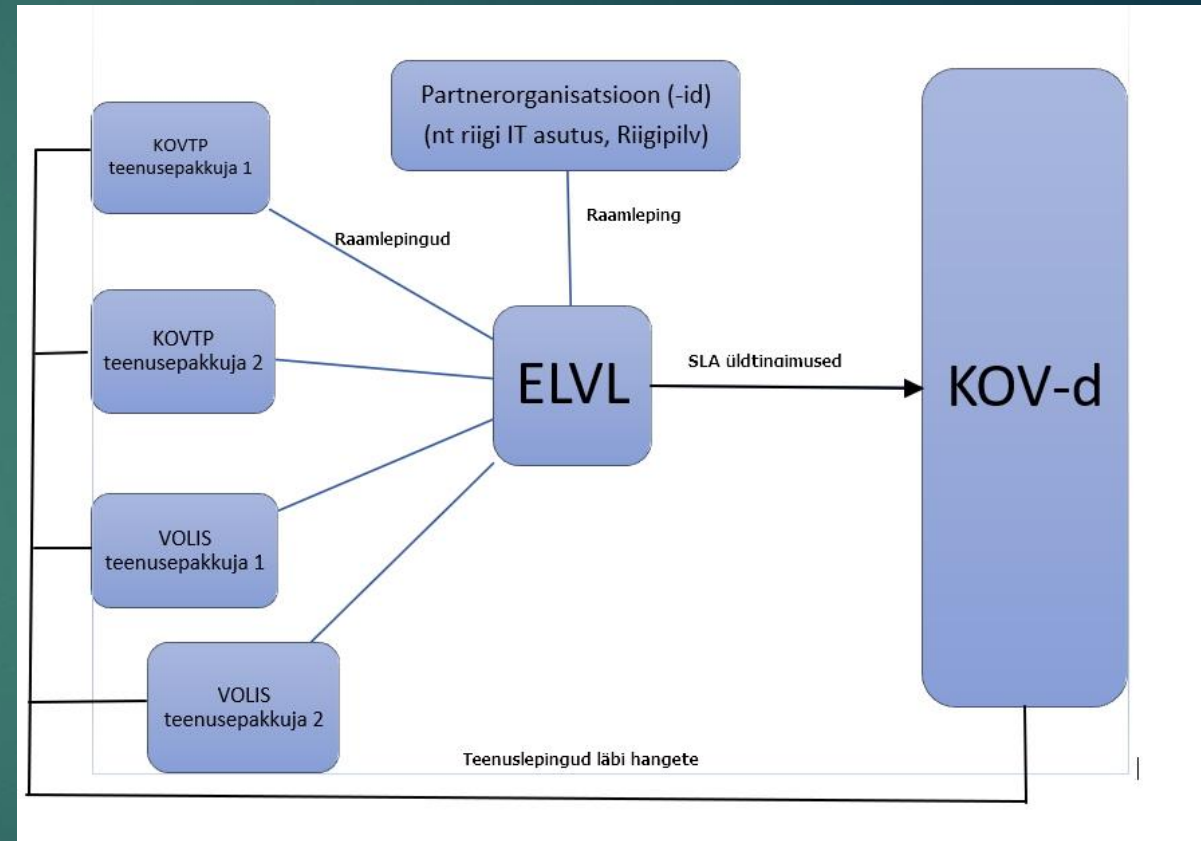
Partnerorganisatsioon (-id)
(nt riigi IT asutus, Riigipilv)

KOVTP
teenusepakkuja 1

Raamleping

Raamlepingud

KOVTP
teenusepakkuja 2

ELVL

SLA üldtingimused

KOV-d

VOLIS
teenusepakkuja 1

VOLIS
teenusepakkuja 2

Teenuslepingud läbi hangete